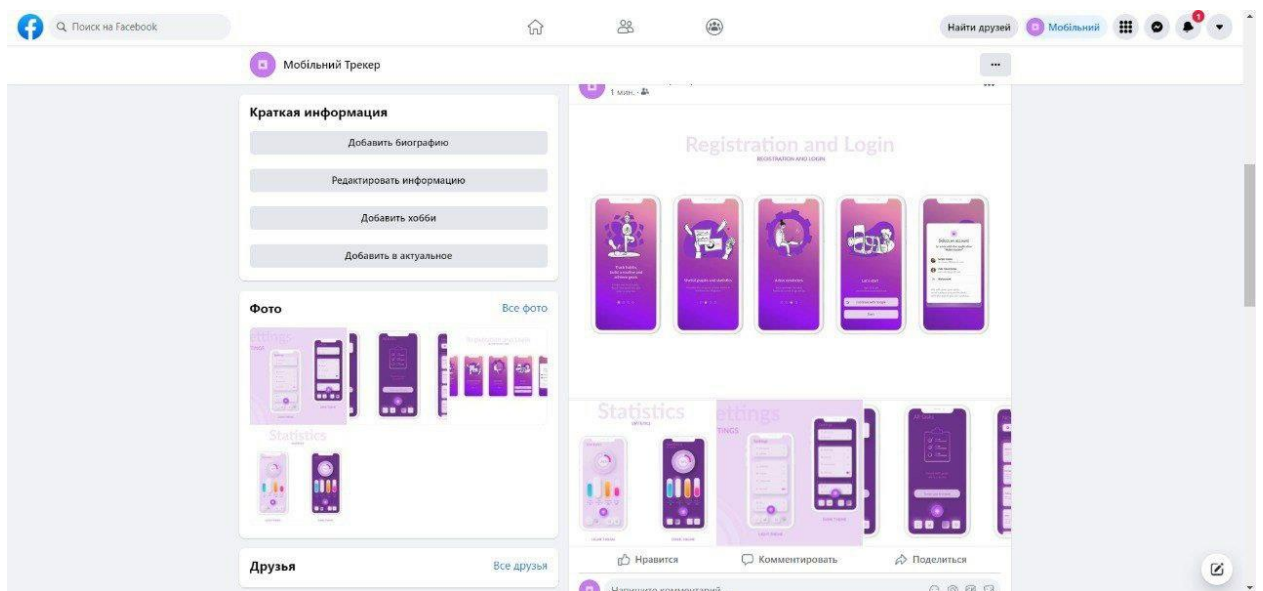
Поиск на Facebook

Найти друзей Мобільний

1

Мобільний Трекер

...

Краткая информация

Добавить биографию

Редактировать информацию

Добавить хобби

Добавить в актуальное

Фото

Все фото

Statistics

Друзья

Все друзья

1 мин. ·

Registration and Login

REGISTRATION AND LOGIN

Statistics

ttings

Нравится

Комментировать

Поделиться

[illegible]